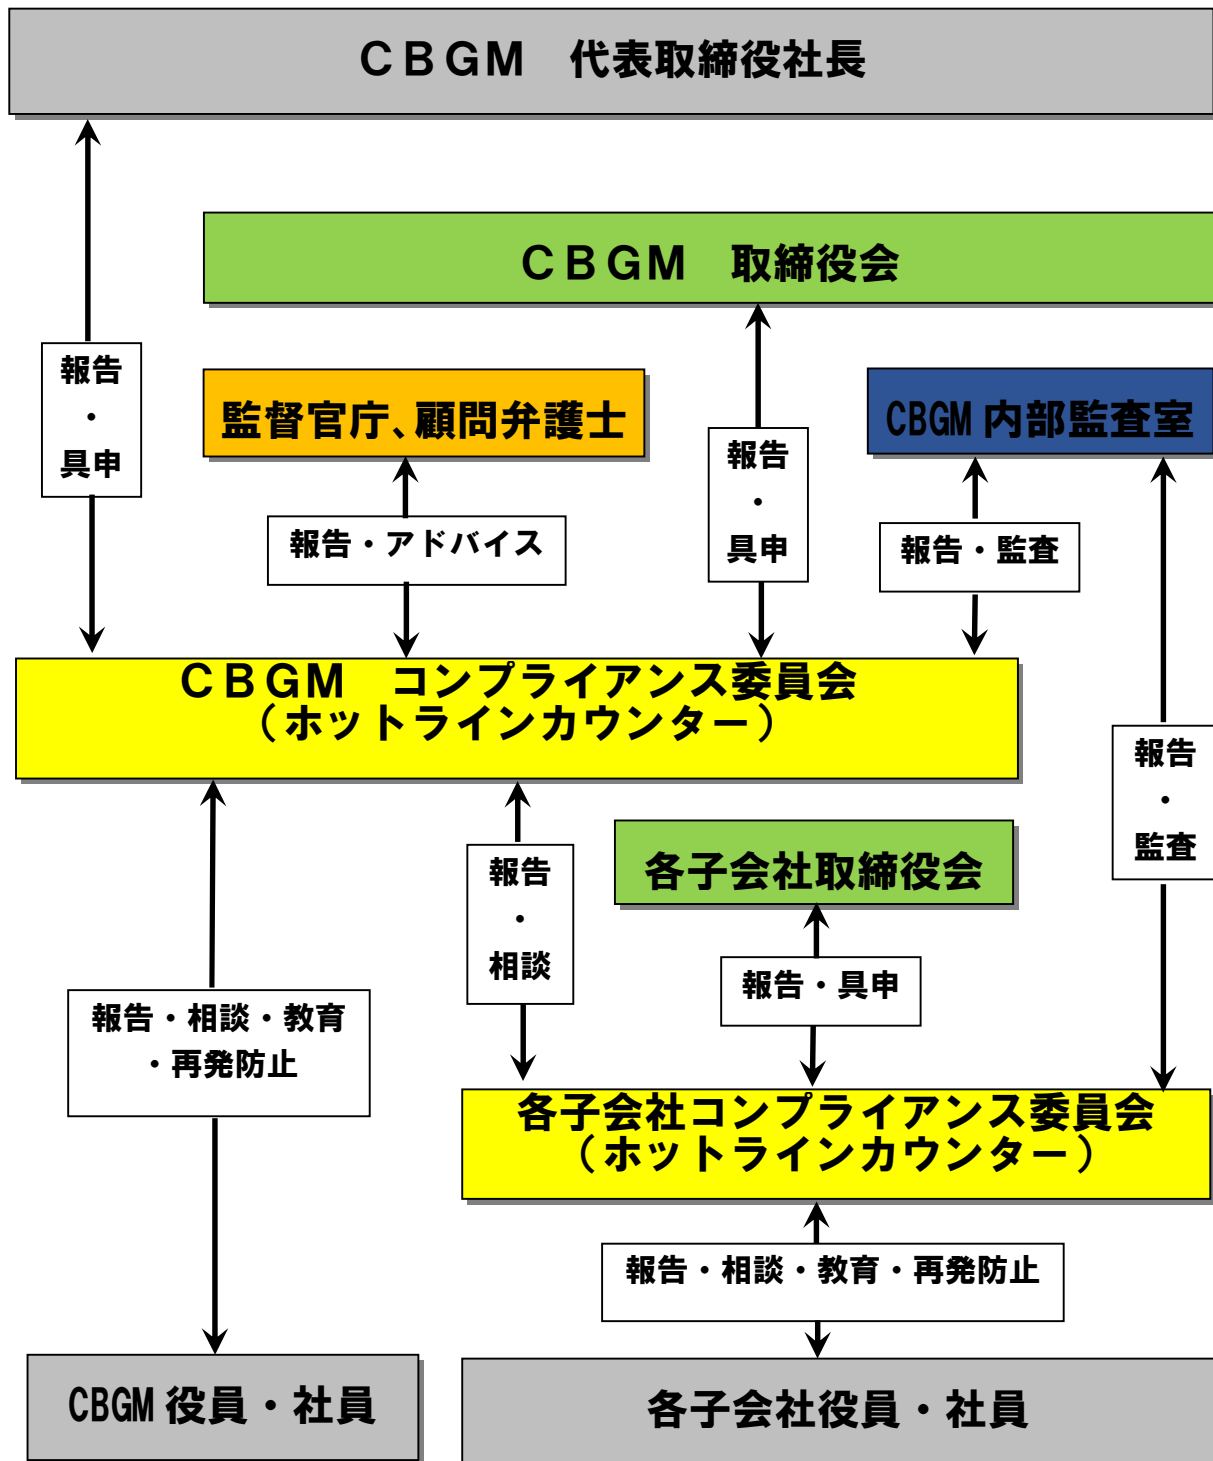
ＣＢＧＭ　代表取締役社長

ＣＢＧＭ　取締役会

報告・具申

監督官庁、顧問弁護士

報告・具申

CBGM 内部監査室

報告・アドバイス

報告・監査

ＣＢＧＭ　コンプライアンス委員会（ホットラインカウンター）

報告・監査

報告・相談

各子会社取締役会

報告・具申

報告・相談・教育・再発防止

各子会社コンプライアンス委員会（ホットラインカウンター）

報告・相談・教育・再発防止

CBGM 役員・社員

各子会社役員・社員